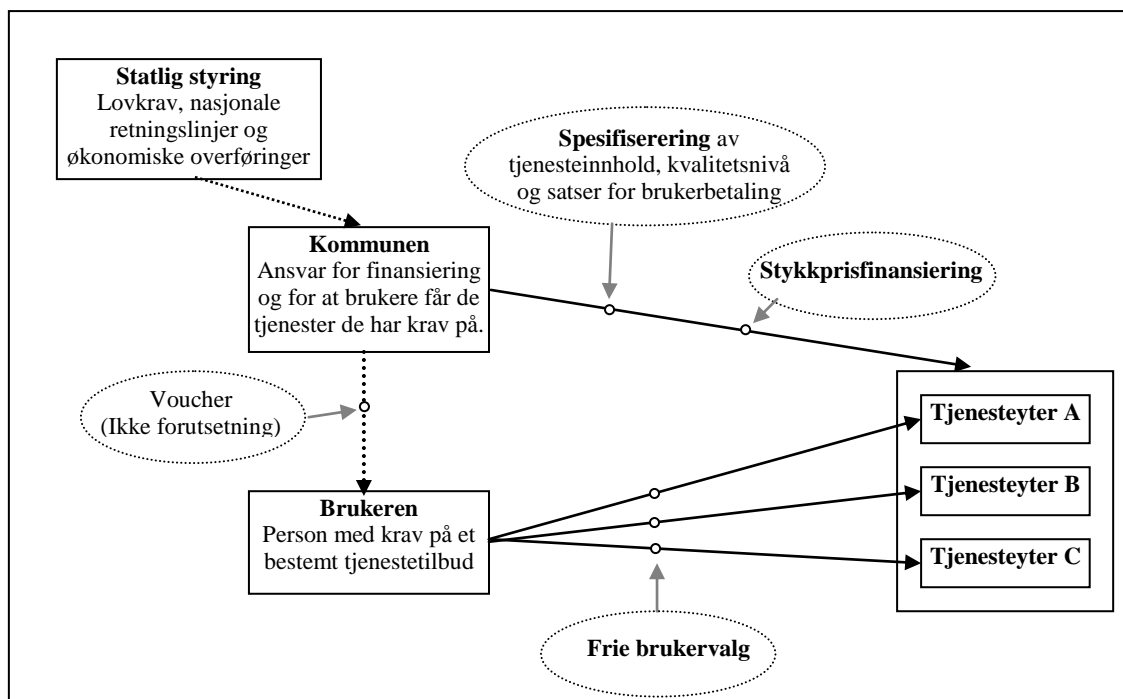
**Statlig styring**
Lovkrav, nasjonale retningslinjer og økonomiske overføringer

**Spesifiserering** av tjenesteinnhold, kvalitetsnivå og satser for brukerbetaling

**Kommunen**
Ansvar for finansiering og for at brukere får de tjenester de har krav på.

**Stykkprisfinansiering**

Voucher
(Ikke forutsetning)

**Tjenesteyter A**

**Tjenesteyter B**

**Brukeren**
Person med krav på et bestemt tjenestetilbud

**Tjenesteyter C**

**Frie brukervalg**